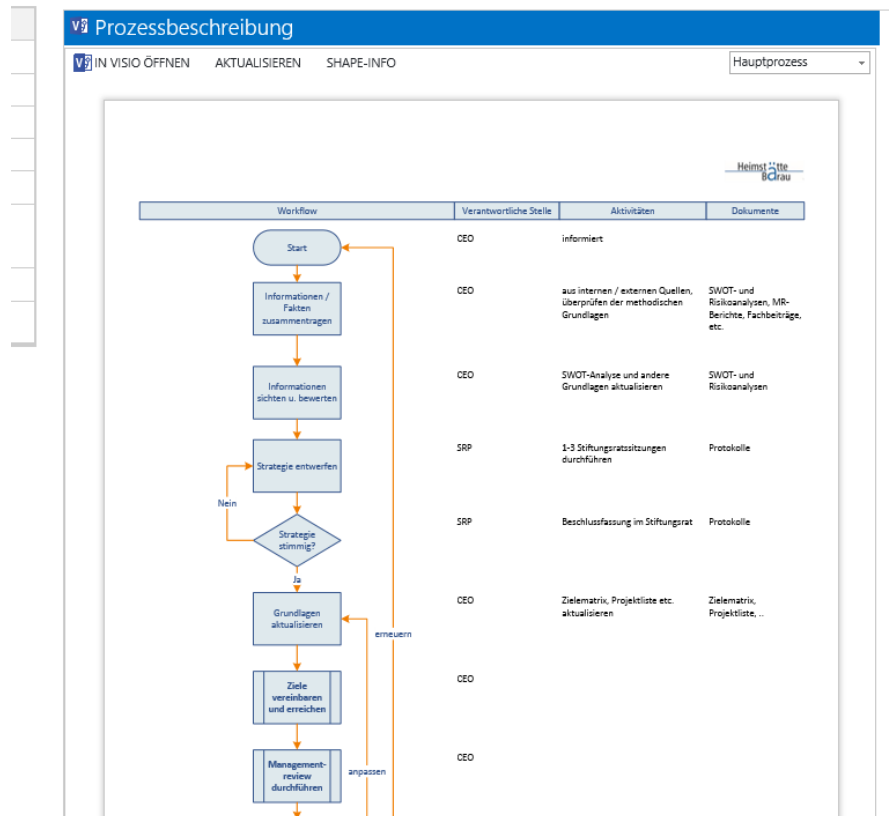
Prozessbeschreibung

IN VISIO ÖFFNEN AKTUALISIEREN SHAPE-INFO

Hauptprozess

Heimstätte Bärau

| Workflow | Verantwortliche Stelle | Aktivitäten | Dokumente |
|---|---|---|---|
| Start | CEO | informiert | |
| Informationen / Fakten zusammentragen | CEO | aus internen / externen Quellen, überprüfen der methodischen Grundlagen | SWOT- und Risikoanalysen, MR-Berichte, Fachbeiträge, etc. |
| Informationen sichten u. bewerten | CEO | SWOT-Analyse und andere Grundlagen aktualisieren | SWOT- und Risikoanalysen |
| Strategie entwerfen | SRP | 1-3 Stiftungsratssitzungen durchführen | Protokolle |
| Strategie stimmig? | SRP | Beschlussfassung im Stiftungsrat | Protokolle |
| Grundlagen aktualisieren | CEO | Zielematrix, Projektliste etc. aktualisieren | Zielematrix, Projektliste, .. |
| Ziele vereinbaren und erreichen | CEO | | |
| Management-review durchführen | CEO | | |

Nein

Ja

erneuern

anpassen